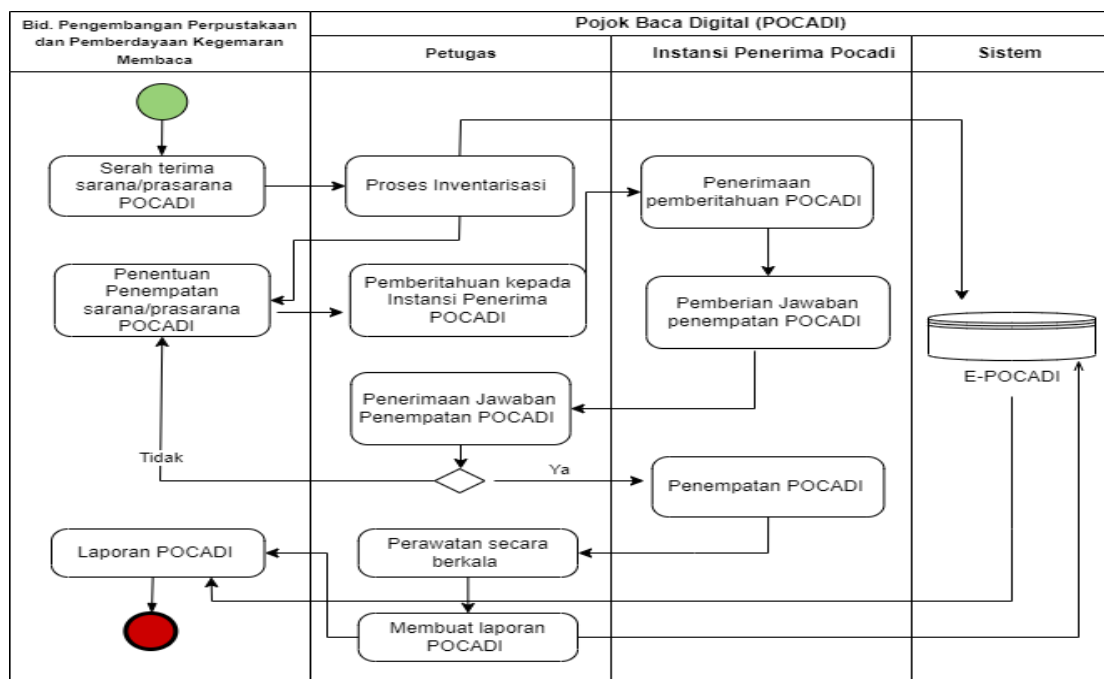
Bid. Pengembangan Perpustakaan dan Pemberdayaan Kegemaran Membaca

Pojok Baca Digital (POCADI)

Petugas

Instansi Penerima Pocadi

Sistem

Serah terima sarana/prasarana POCADI

Proses Inventarisasi

Penerimaan pemberitahuan POCADI

Penentuan Penempatan sarana/prasarana POCADI

Pemberitahuan kepada Instansi Penerima POCADI

Pemberian Jawaban penempatan POCADI

E-POCADI

Penerimaan Jawaban Penempatan POCADI

Tidak

Ya

Penempatan POCADI

Laporan POCADI

Perawatan secara berkala

Membuat laporan POCADI